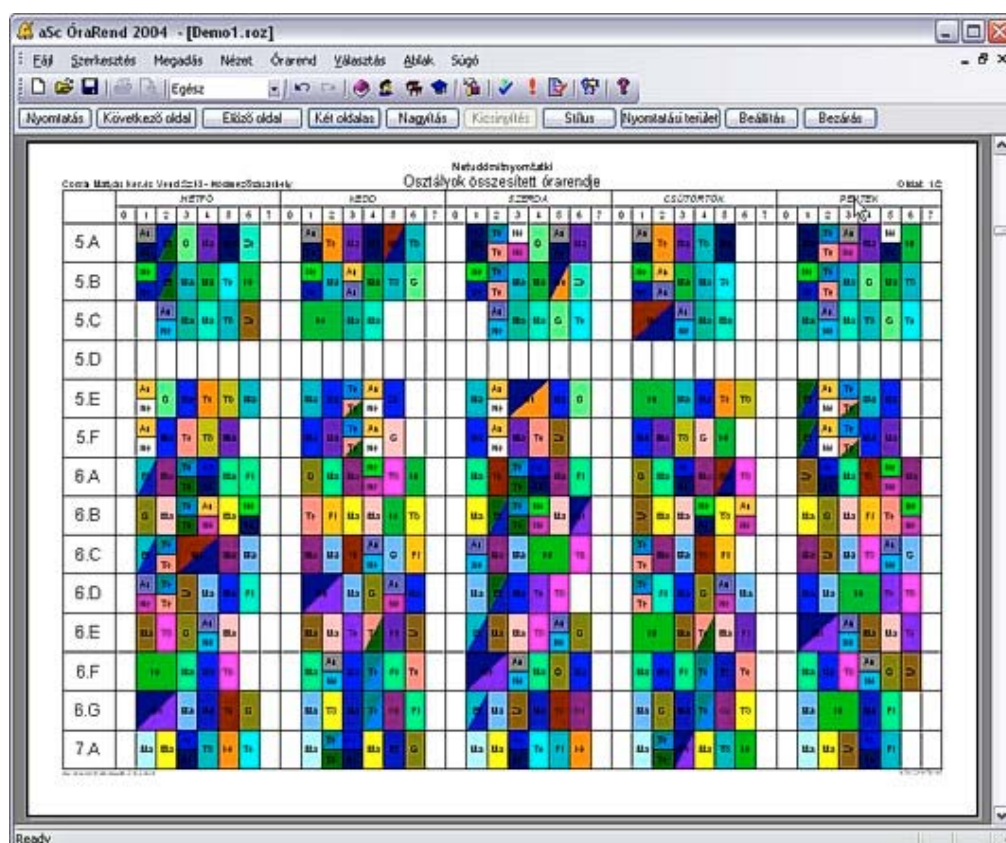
aSc ÓraRend 2004 - [Demo1.roz]

Fájl Szerkesztés Megadás Nézet Órarend Választás Ablak Súgó

Egész

Nyomtatás | Következő oldal | Előző oldal | Két oldalas | Nagyítás | Kicsinyítés | Stílus | Nyomtatási terület | Beállítás | Bezárás

Netuddmitnyomtatki

Osztályok összesített órarendje

Corvin Mátyás Iskola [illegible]

Oldal: 1/2

HÉTFŐ | KEDD | SZERDA | CSÜTÖRTÖK | PÉNTEK

0 1 2 3 4 5 6 7

5.A
5.B
5.C
5.D
5.E
5.F
6.A
6.B
6.C
6.D
6.E
6.F
6.G
7.A

Ready